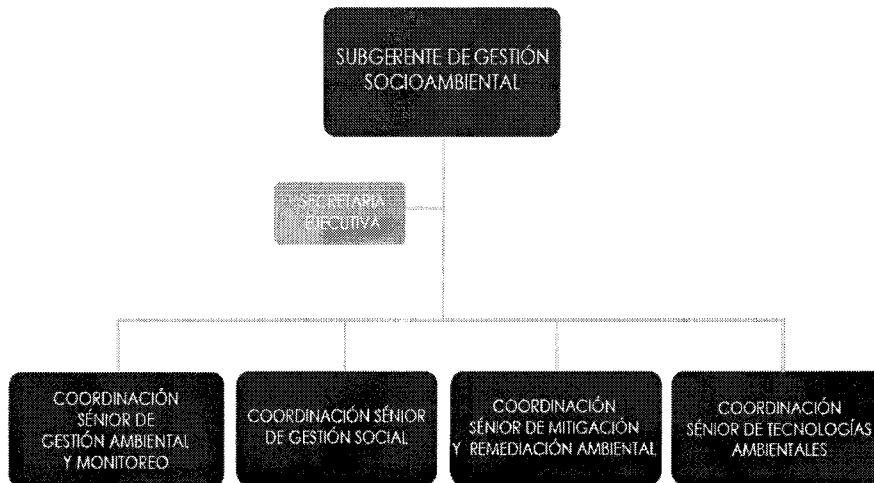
SUBGERENTE DE GESTIÓN SOCIOAMBIENTAL

SECRETARIA EJECUTIVA

COORDINACIÓN SÉNIOR DE GESTIÓN AMBIENTAL Y MONITOREO

COORDINACIÓN SÉNIOR DE GESTIÓN SOCIAL

COORDINACIÓN SÉNIOR DE MITIGACIÓN Y REMEDIACIÓN AMBIENTAL

COORDINACIÓN SÉNIOR DE TECNOLOGÍAS AMBIENTALES